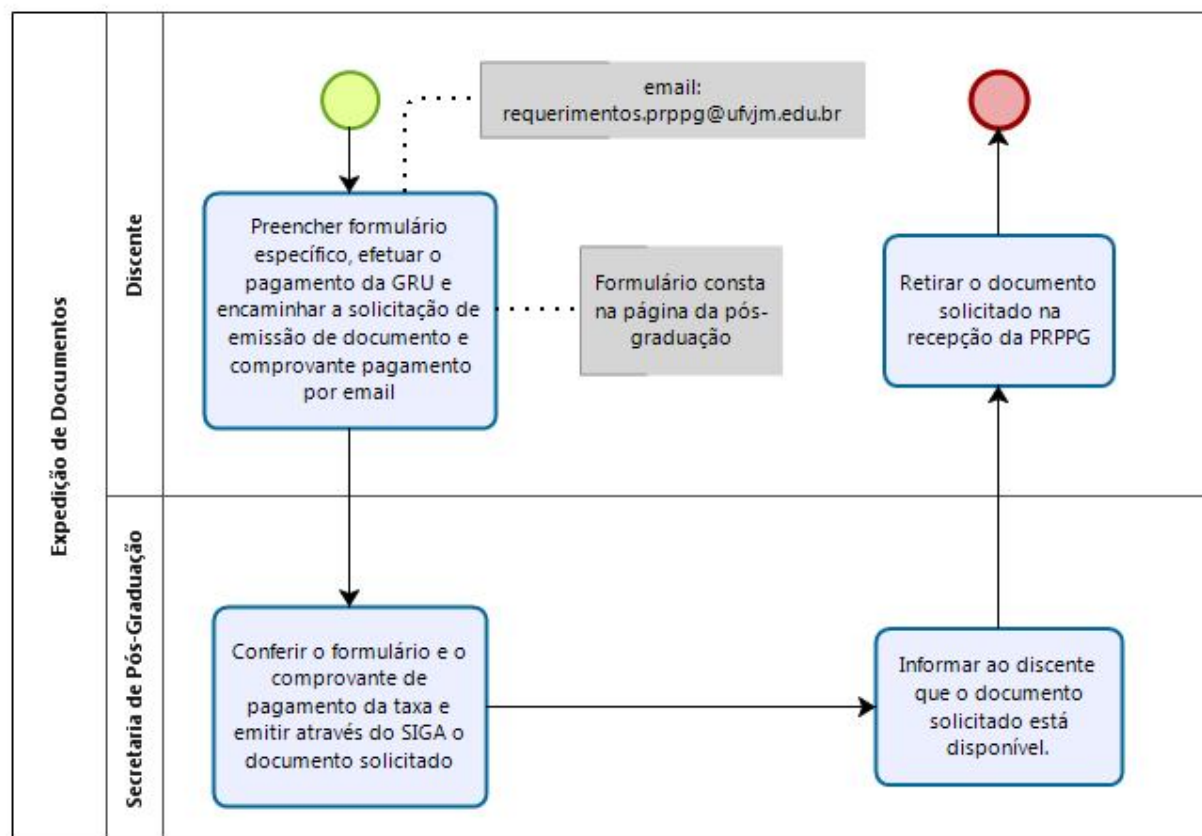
Expedição de Documentos

Discente

email: requerimentos.prppg@ufvjm.edu.br

Preencher formulário específico, efetuar o pagamento da GRU e encaminhar a solicitação de emissão de documento e comprovante pagamento por email

Formulário consta na página da pós-graduação

Retirar o documento solicitado na recepção da PRPPG

Secretaria de Pós-Graduação

Conferir o formulário e o comprovante de pagamento da taxa e emitir através do SIGA o documento solicitado

Informar ao discente que o documento solicitado está disponível.